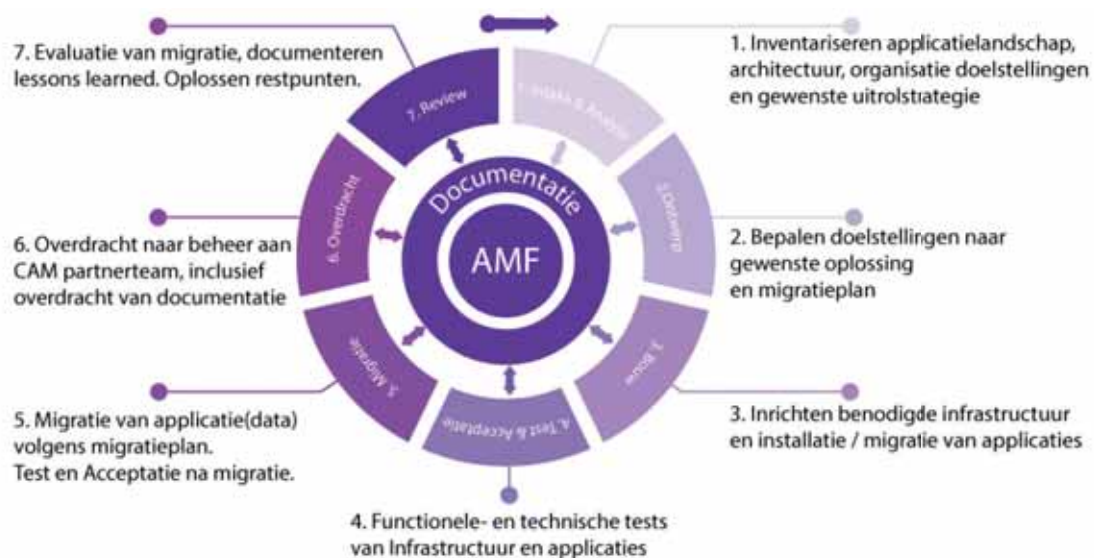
7. Evaluatie van migratie, documenteren lessons learned. Oplossen restpunten.

1. Inventariseren applicatielandschap, architectuur, organisatie doelstellingen en gewenste uitrolstiategie

7. Review

1. Intake & Analyse

2. Ontwerp

Documentatie

AMF

6. Overdracht

6. Overdracht naar beheer aan CAM partnerteam, inclusief overdracht van documentatie

2. Bepalen doelstellingen naar gewenste oplossing en migratieplan

5. Migratie

3. Bouw

4. Test & Acceptatie

5. Migratie van applicatie(data) volgens migratieplan. Test en Acceptatie na migratie.

3. Inrichten benodigde infrastructuur en installatie / migratie van applicaties

4. Functionele- en technische tests van Infrastructuur en applicaties